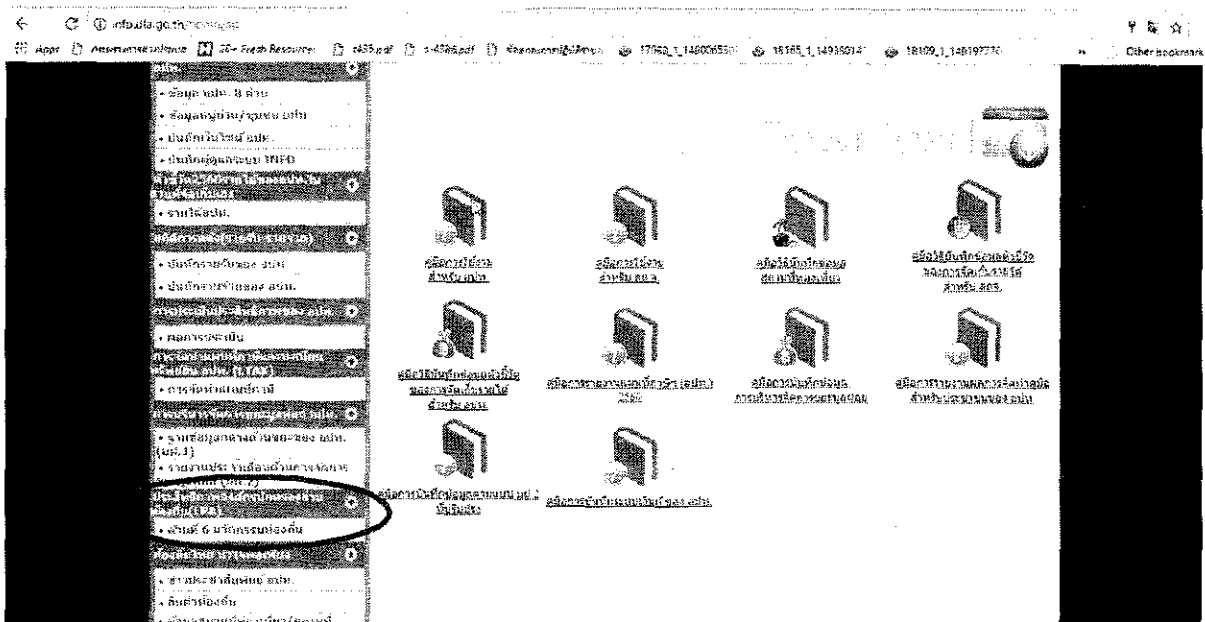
info.dla.go.th/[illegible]

Apps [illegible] 50+ Fresh Resources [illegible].pdf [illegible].pdf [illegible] 17060_1_146006550 18165_1_14936014 18109_1_14619777 Other bookmarks

• ข้อมูล อปท. 8 ด้าน
• ข้อมูลหมู่บ้าน/ชุมชน อปท.
• บันทึกในไซต์ อปท.
• บันทึกผู้ดูแลระบบ INFO

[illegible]

• รายชื่อ อปท.

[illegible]

• บันทึกรายรับของ อปท.
• บันทึกรายจ่ายของ อปท.

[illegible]

• ผลการประเมิน

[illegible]

• การจัดทำแผนภาษี

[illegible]

• รายงานข้อมูลด้าน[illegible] อปท. (บก.1)
• รายงานประจำเดือน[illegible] (บก.2)

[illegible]

• ผลิตภัณฑ์ 6 นวัตกรรมท้องถิ่น

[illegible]

• ข่าวประชาสัมพันธ์ อปท.
• สินค้าท้องถิ่น
• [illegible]

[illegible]

คู่มือการใช้งานสำหรับ อปท.

คู่มือการใช้งานสำหรับ สถ.

คู่มือวิธีบันทึกข้อมูล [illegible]

คู่มือวิธีบันทึกรายละเอียดแผนการจัดเก็บรายได้สำหรับ สถ.

คู่มือวิธีบันทึกข้อมูลแผนที่ภาษีและทะเบียนทรัพย์สินสำหรับ อปท.

คู่มือการรายงานผลเจ้าหน้าที่ (อปท.) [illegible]

คู่มือการบันทึกข้อมูลการเลือกตั้งสมาชิก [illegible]

คู่มือการรายงานผลการจัดเก็บรายได้สำหรับ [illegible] อปท.

คู่มือการบันทึกข้อมูลงานแผน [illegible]

คู่มือการบันทึก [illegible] อปท.